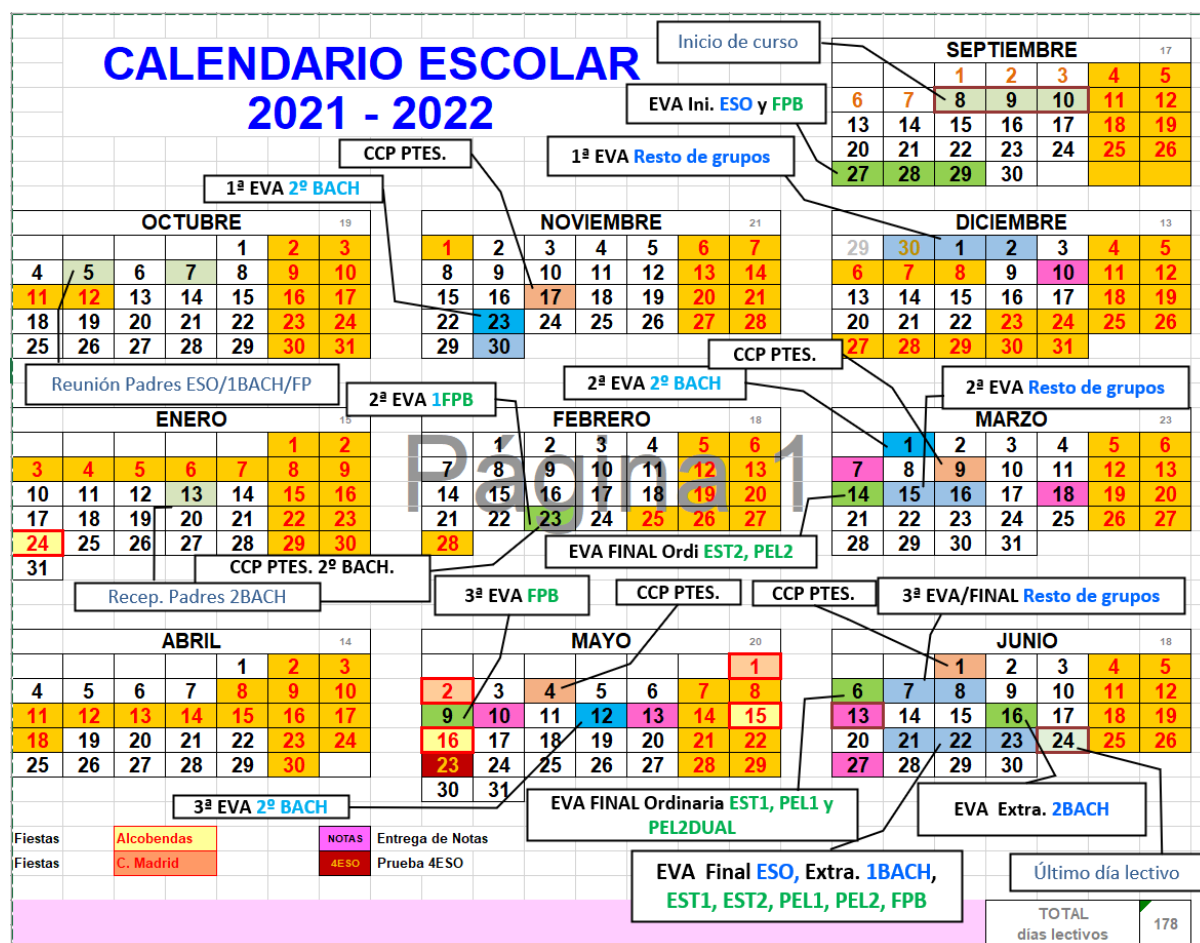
CALENDARIO ESCOLAR
2021 - 2022

Inicio de curso

SEPTIEMBRE 17

| | | | | | | |
|---|---|---|---|---|---|---|
| | | 1 | 2 | 3 | 4 | 5 |
| 6 | 7 | 8 | 9 | 10 | 11 | 12 |
| 13 | 14 | 15 | 16 | 17 | 18 | 19 |
| 20 | 21 | 22 | 23 | 24 | 25 | 26 |
| 27 | 28 | 29 | 30 | | | |

EVA Ini. ESO y FPB

CCP PTES.

1ª EVA Resto de grupos

1ª EVA 2º BACH

OCTUBRE 19

| | | | | | | |
|---|---|---|---|---|---|---|
| | | | 1 | 2 | 3 | |
| 4 | 5 | 6 | 7 | 8 | 9 | 10 |
| 11 | 12 | 13 | 14 | 15 | 16 | 17 |
| 18 | 19 | 20 | 21 | 22 | 23 | 24 |
| 25 | 26 | 27 | 28 | 29 | 30 | 31 |

NOVIEMBRE 21

| | | | | | | |
|---|---|---|---|---|---|---|
| 1 | 2 | 3 | 4 | 5 | 6 | 7 |
| 8 | 9 | 10 | 11 | 12 | 13 | 14 |
| 15 | 16 | 17 | 18 | 19 | 20 | 21 |
| 22 | 23 | 24 | 25 | 26 | 27 | 28 |
| 29 | 30 | | | | | |

DICIEMBRE 13

| | | | | | | |
|---|---|---|---|---|---|---|
| 29 | 30 | 1 | 2 | 3 | 4 | 5 |
| 6 | 7 | 8 | 9 | 10 | 11 | 12 |
| 13 | 14 | 15 | 16 | 17 | 18 | 19 |
| 20 | 21 | 22 | 23 | 24 | 25 | 26 |
| 27 | 28 | 29 | 30 | 31 | | |

Reunión Padres ESO/1BACH/FP

CCP PTES.

2ª EVA 2º BACH

2ª EVA 1FPB

2ª EVA Resto de grupos

ENERO 15

| | | | | | | |
|---|---|---|---|---|---|---|
| | | | | | 1 | 2 |
| 3 | 4 | 5 | 6 | 7 | 8 | 9 |
| 10 | 11 | 12 | 13 | 14 | 15 | 16 |
| 17 | 18 | 19 | 20 | 21 | 22 | 23 |
| 24 | 25 | 26 | 27 | 28 | 29 | 30 |
| 31 | | | | | | |

FEBRERO 18

| | | | | | | |
|---|---|---|---|---|---|---|
| | 1 | 2 | 3 | 4 | 5 | 6 |
| 7 | 8 | 9 | 10 | 11 | 12 | 13 |
| 14 | 15 | 16 | 17 | 18 | 19 | 20 |
| 21 | 22 | 23 | 24 | 25 | 26 | 27 |
| 28 | | | | | | |

MARZO 23

| | | | | | | |
|---|---|---|---|---|---|---|
| | 1 | 2 | 3 | 4 | 5 | 6 |
| 7 | 8 | 9 | 10 | 11 | 12 | 13 |
| 14 | 15 | 16 | 17 | 18 | 19 | 20 |
| 21 | 22 | 23 | 24 | 25 | 26 | 27 |
| 28 | 29 | 30 | 31 | | | |

Página 1

EVA FINAL Ordi EST2, PEL2

CCP PTES. 2º BACH.

Recep. Padres 2BACH

3ª EVA FPB

CCP PTES.

CCP PTES.

3ª EVA/FINAL Resto de grupos

ABRIL 14

| | | | | | | |
|---|---|---|---|---|---|---|
| | | | 1 | 2 | 3 | |
| 4 | 5 | 6 | 7 | 8 | 9 | 10 |
| 11 | 12 | 13 | 14 | 15 | 16 | 17 |
| 18 | 19 | 20 | 21 | 22 | 23 | 24 |
| 25 | 26 | 27 | 28 | 29 | 30 | |

MAYO 20

| | | | | | | |
|---|---|---|---|---|---|---|
| | | | | | | 1 |
| 2 | 3 | 4 | 5 | 6 | 7 | 8 |
| 9 | 10 | 11 | 12 | 13 | 14 | 15 |
| 16 | 17 | 18 | 19 | 20 | 21 | 22 |
| 23 | 24 | 25 | 26 | 27 | 28 | 29 |
| 30 | 31 | | | | | |

JUNIO 18

| | | | | | | |
|---|---|---|---|---|---|---|
| | | 1 | 2 | 3 | 4 | 5 |
| 6 | 7 | 8 | 9 | 10 | 11 | 12 |
| 13 | 14 | 15 | 16 | 17 | 18 | 19 |
| 20 | 21 | 22 | 23 | 24 | 25 | 26 |
| 27 | 28 | 29 | 30 | | | |

3ª EVA 2º BACH

EVA FINAL Ordinaria EST1, PEL1 y PEL2DUAL

EVA Extra. 2BACH

Fiestas Alcobendas
Fiestas C. Madrid
NOTAS Entrega de Notas
4ESO Prueba 4ESO

EVA Final ESO, Extra. 1BACH, EST1, EST2, PEL1, PEL2, FPB

Último día lectivo

TOTAL días lectivos 178